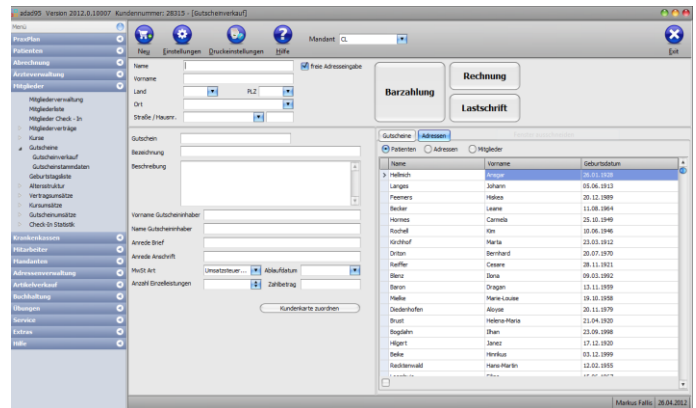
adsd05 Version 2012.0.10007 Kundennummer: 28315 - [Gutscheinverkauf]

Menü
PraxPlan
Patienten
Abrechnung
Arzteverwaltung
Mitglieder
Mitgliederverwaltung
Mitgliederliste
Mitglieder Check - In
Mitgliederverträge
Kurse
Gutscheine
Gutscheinverkauf
Gutscheinstammdaten
Geburtstagsliste
Altersstruktur
Vertragsumsätze
Kursumsätze
Gutscheinumsätze
Check-In Statistik
Krankenkassen
Mitarbeiter
Mandanten
Adressenverwaltung
Artikelverkauf
Buchhaltung
Übungen
Service
Extras
Hilfe

Neu Einstellungen Druckeinstellungen Hilfe
Mandant CL
Exit

Name
freie Adresseingabe
Vorname
Land
PLZ
Ort
Straße / Hausnr.

Barzahlung
Rechnung
Lastschrift

Gutschein
Bezeichnung
Beschreibung

Vorname Gutscheininhaber
Name Gutscheininhaber
Anrede Brief
Anrede Anschrift
MwSt Art Umsatzsteuer... Ablaufdatum
Anzahl Einzelleistungen Zahlbetrag
Kundenkarte zuordnen

Gutscheine Adressen
Patienten Adressen Mitglieder

| Name | Vorname | Geburtsdatum |
|---|---|---|
| Hellrich | Ansgar | 26.01.1928 |
| Langes | Johann | 05.06.1913 |
| Feemers | Hiskea | 20.12.1989 |
| Becker | Leane | 11.08.1964 |
| Hormes | Carmela | 25.10.1949 |
| Rochell | Kim | 10.06.1946 |
| Kirchhof | Marita | 23.03.1912 |
| Dritton | Bernhard | 20.07.1970 |
| Reiffer | Cesare | 28.11.1921 |
| Blenz | Ilona | 09.03.1992 |
| Baron | Dragan | 13.11.1959 |
| Meike | Marie-Louise | 19.10.1958 |
| Diedenhofen | Aloyse | 20.11.1979 |
| Brust | Helena-Maria | 21.04.1920 |
| Bogdahn | Ilhan | 23.09.1998 |
| Hilgert | Janez | 17.12.1920 |
| Belke | Hinrikus | 03.12.1999 |
| Recktenwald | Hans-Martin | 12.02.1955 |

Markus Fallis 26.04.2012